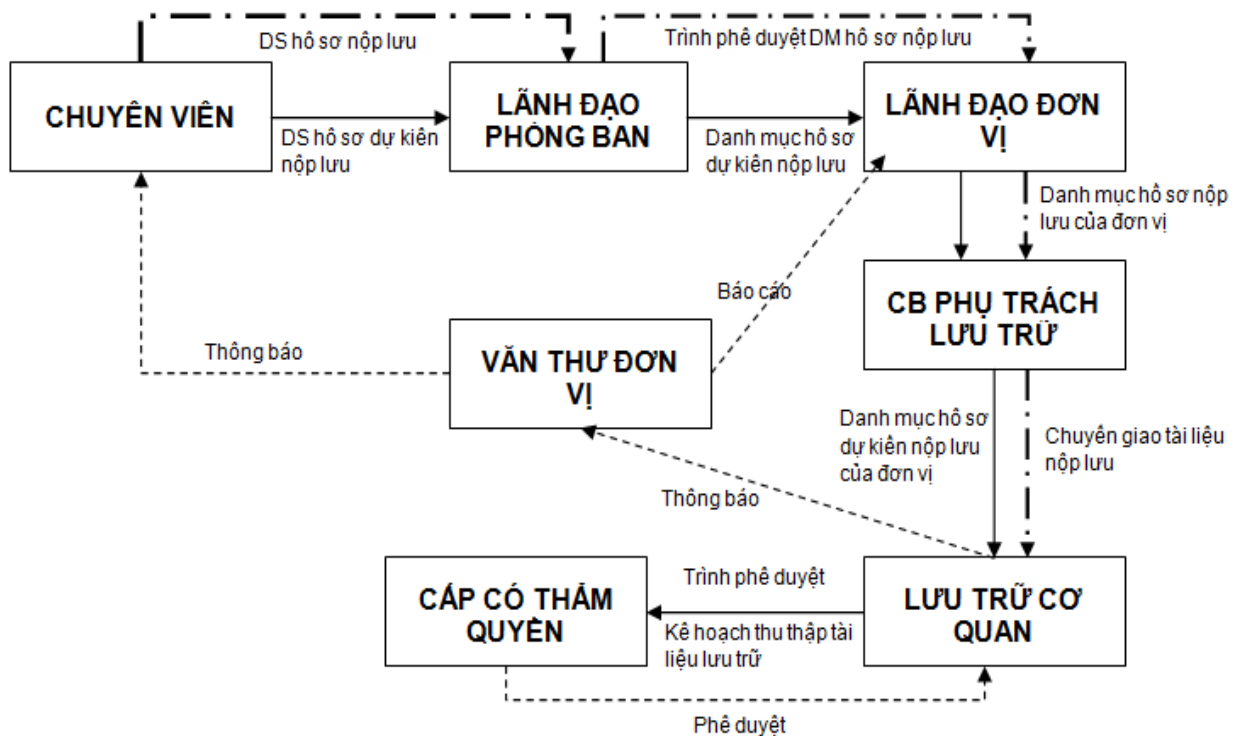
DS hồ sơ nộp lưu

Trình phê duyệt DM hồ sơ nộp lưu

CHUYÊN VIÊN

DS hồ sơ dự kiến nộp lưu

LÃNH ĐẠO PHÒNG BAN

Danh mục hồ sơ dự kiến nộp lưu

LÃNH ĐẠO ĐƠN VỊ

Danh mục hồ sơ nộp lưu của đơn vị

Báo cáo

CB PHỤ TRÁCH LƯU TRỮ

Thông báo

VĂN THƯ ĐƠN VỊ

Danh mục hồ sơ dự kiến nộp lưu của đơn vị

Chuyển giao tài liệu nộp lưu

Thông báo

Trình phê duyệt

CẤP CÓ THẨM QUYỀN

LƯU TRỮ CƠ QUAN

Kế hoạch thu thập tài liệu lưu trữ

Phê duyệt